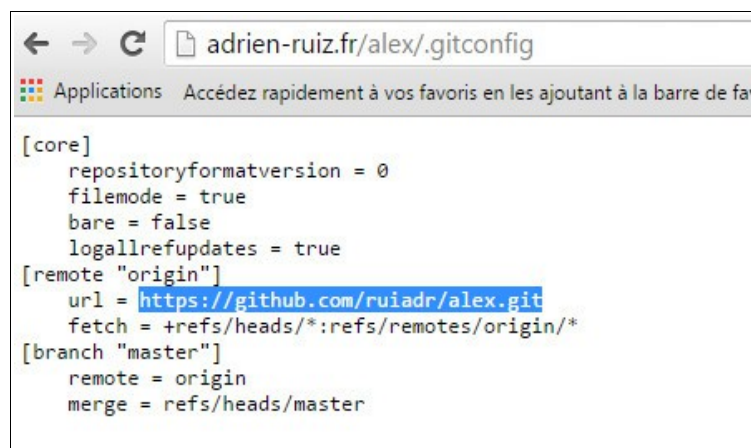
adrien-ruiz.fr/alex/.gitconfig

Applications Accédez rapidement à vos favoris en les ajoutant à la barre de fa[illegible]

[core]
repositoryformatversion = 0
filemode = true
bare = false
logallrefupdates = true
[remote "origin"]
url = https://github.com/ruiadr/alex.git
fetch = +refs/heads/*:refs/remotes/origin/*
[branch "master"]
remote = origin
merge = refs/heads/master